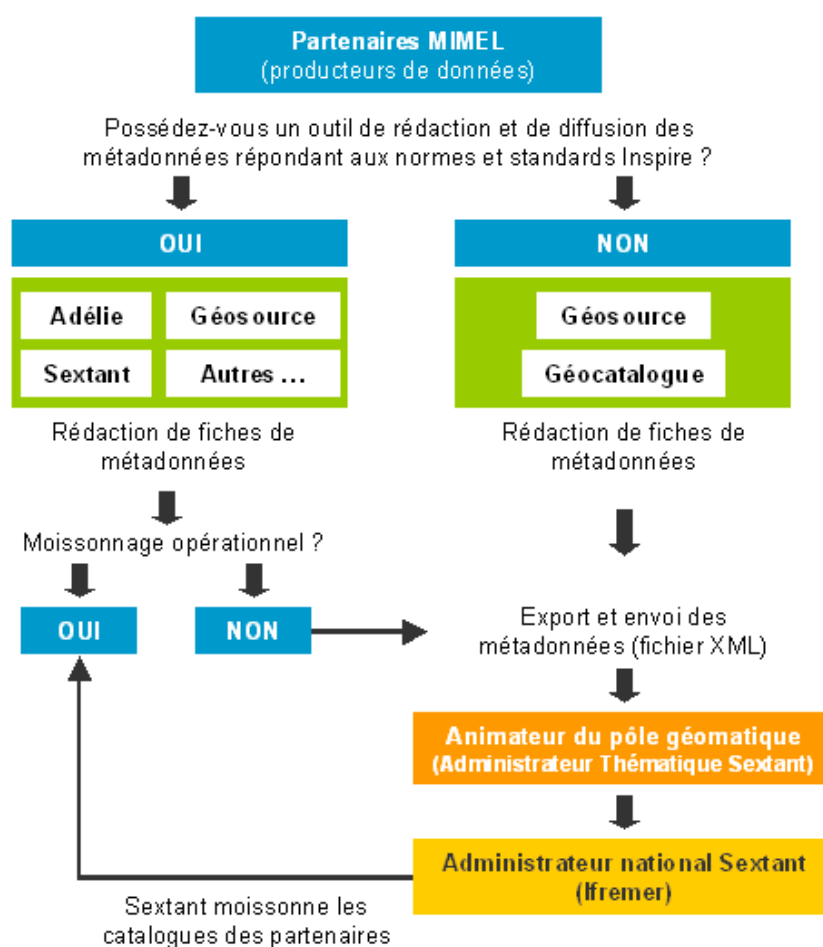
Partenaires MIMEL
(producteurs de données)

Possédez-vous un outil de rédaction et de diffusion des métadonnées répondant aux normes et standards Inspire ?

OUI

Adélie

Géosource

Sextant

Autres ...

Rédaction de fiches de métadonnées

Moissonnage opérationnel ?

OUI

NON

NON

Géosource

Géocatalogue

Rédaction de fiches de métadonnées

Export et envoi des métadonnées (fichier XML)

Animateur du pôle géomatique
(Administrateur Thématique Sextant)

Administrateur national Sextant
(Ifremer)

Sextant moissonne les catalogues des partenaires